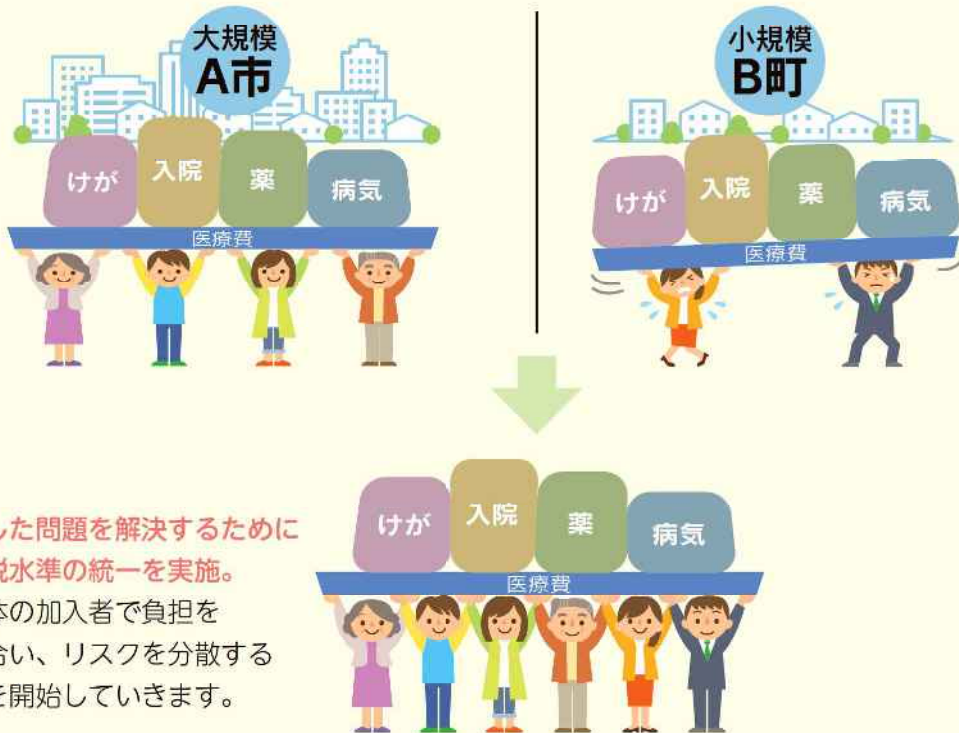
大規模
A市

けが
入院
薬
病気
医療費

小規模
B町

けが
入院
薬
病気
医療費

けが
入院
薬
病気
医療費

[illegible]した問題を解決するために
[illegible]税水準の統一を実施。
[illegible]体の加入者で負担を
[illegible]合い、リスクを分散する
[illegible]を開始していきます。